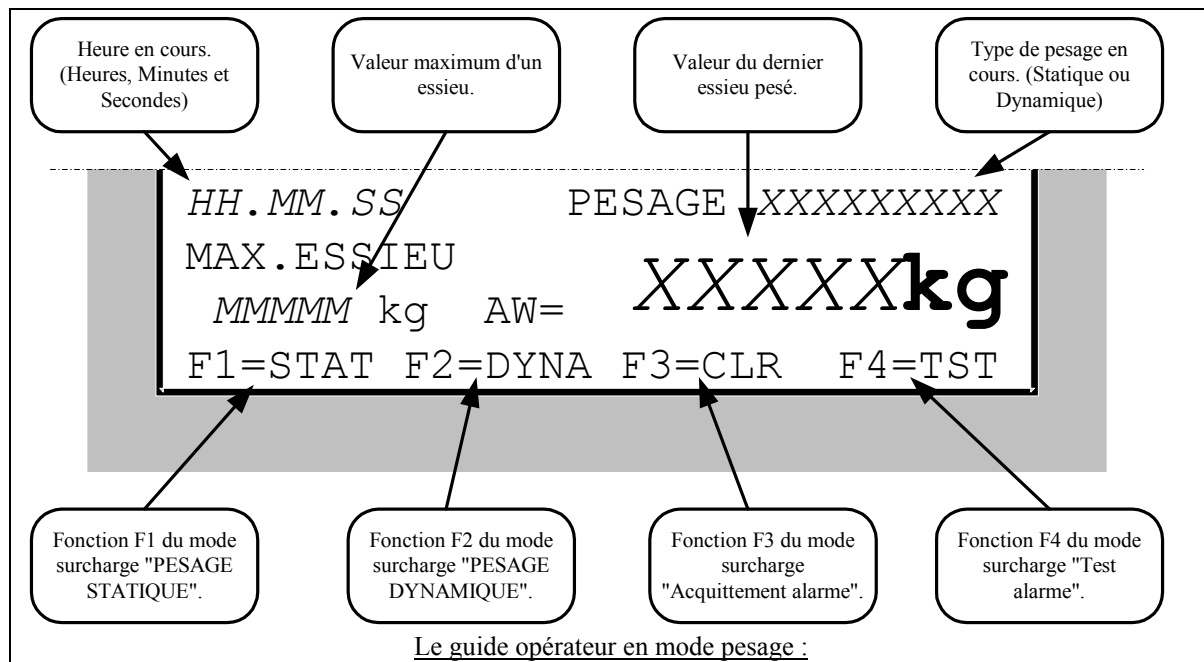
Heure en cours. (Heures, Minutes et Secondes)

Valeur maximum d'un essieu.

Valeur du dernier essieu pesé.

Type de pesage en cours. (Statique ou Dynamique)

HH.MM.SS PESAGE XXXXXXXXX

MAX.ESSIEU

MMMMM kg AW= XXXXXkg

F1=STAT F2=DYNA F3=CLR F4=TST

Fonction F1 du mode surcharge "PESAGE STATIQUE".

Fonction F2 du mode surcharge "PESAGE DYNAMIQUE".

Fonction F3 du mode surcharge "Acquittement alarme".

Fonction F4 du mode surcharge "Test alarme".

Le guide opérateur en mode pesage :